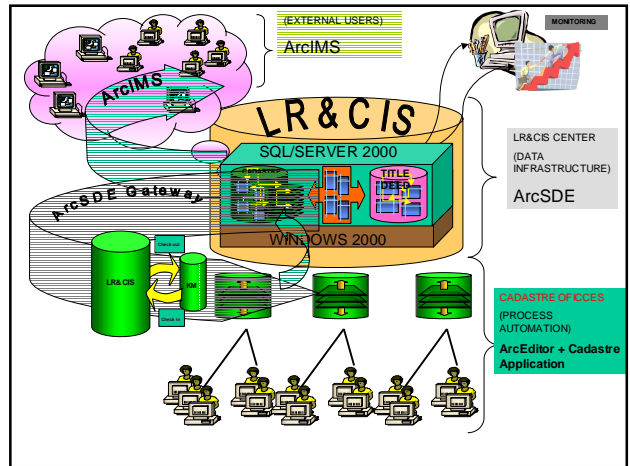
(EXTERNAL USERS)

ArcIMS

MONITORING

ArcIMS

LR & CIS

LR&CIS CENTER

(DATA INFRASTRUCTURE)

ArcSDE

SQL/SERVER 2000

TITLE DEED

ArcSDE Gateway

WINDOWS 2000

Check out

LR& CIS

KM

Check in

CADASTRE OFICCES

(PROCESS AUTOMATION)

ArcEditor + Cadastre Application